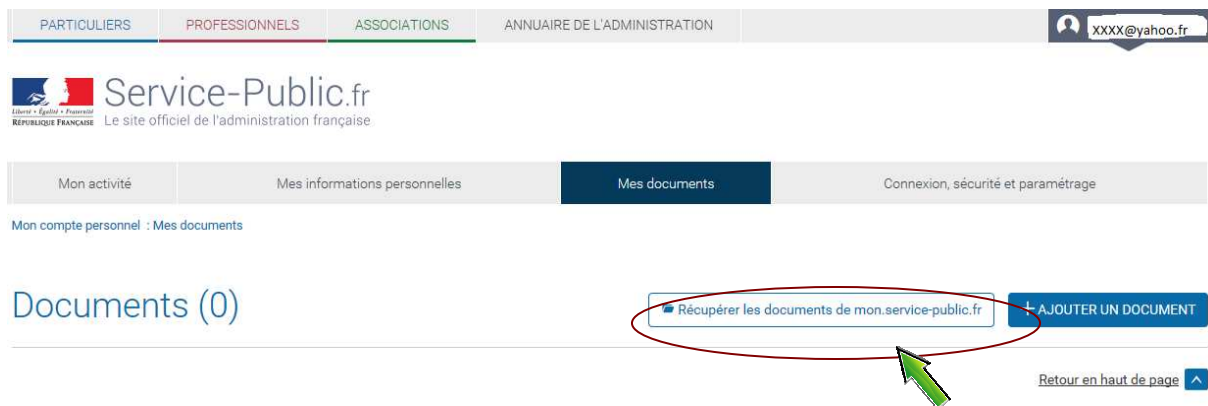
PARTICULIERS PROFESSIONNELS ASSOCIATIONS ANNUAIRE DE L'ADMINISTRATION XXXX@yahoo.fr

Liberté • Égalité • Fraternité
RÉPUBLIQUE FRANÇAISE

Service-Public.fr
Le site officiel de l'administration française

Mon activité | Mes informations personnelles | Mes documents | Connexion, sécurité et paramétrage

Mon compte personnel : Mes documents

Documents (0)

Récupérer les documents de mon.service-public.fr

+ AJOUTER UN DOCUMENT

Retour en haut de page